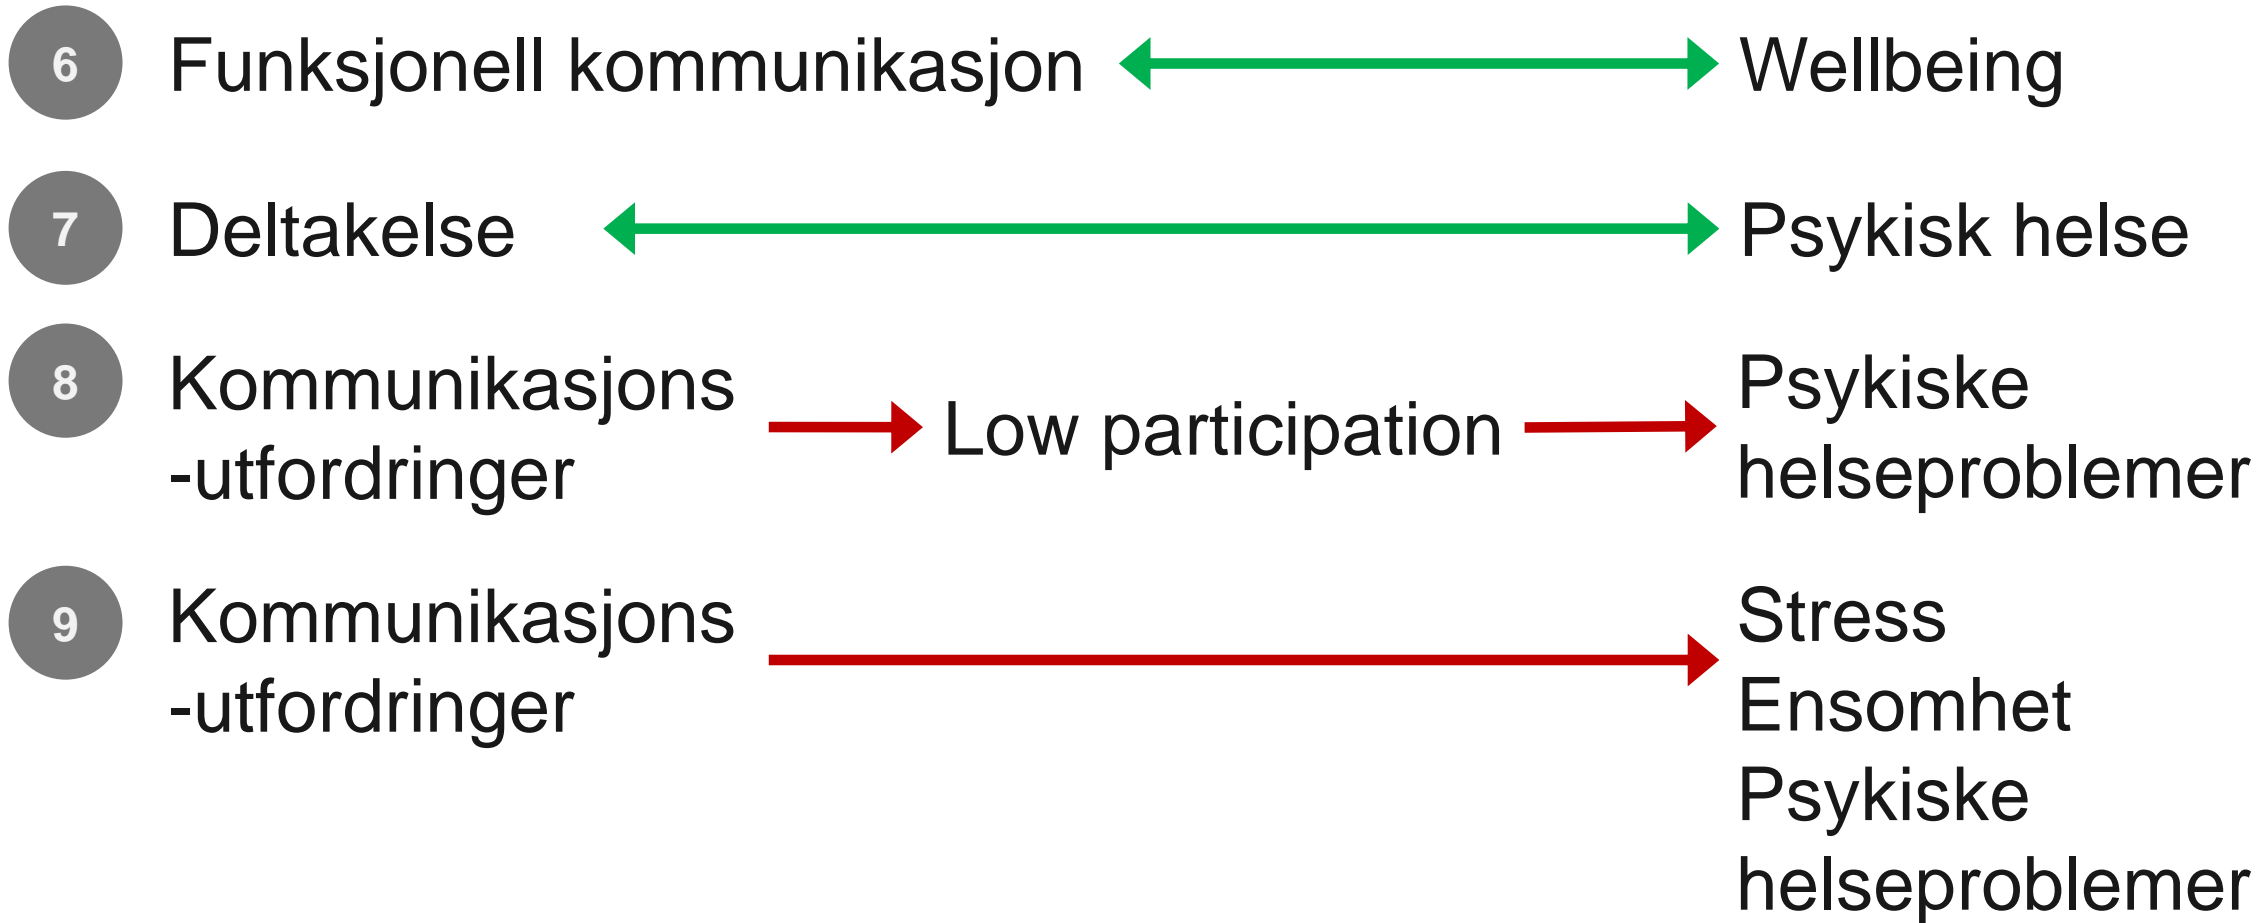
6 Funksjonell kommunikasjon Wellbeing

7 Deltakelse Psykisk helse

8 Kommunikasjons -utfordringer Low participation Psykiske helseproblemer

9 Kommunikasjons -utfordringer Stress Ensomhet Psykiske helseproblemer